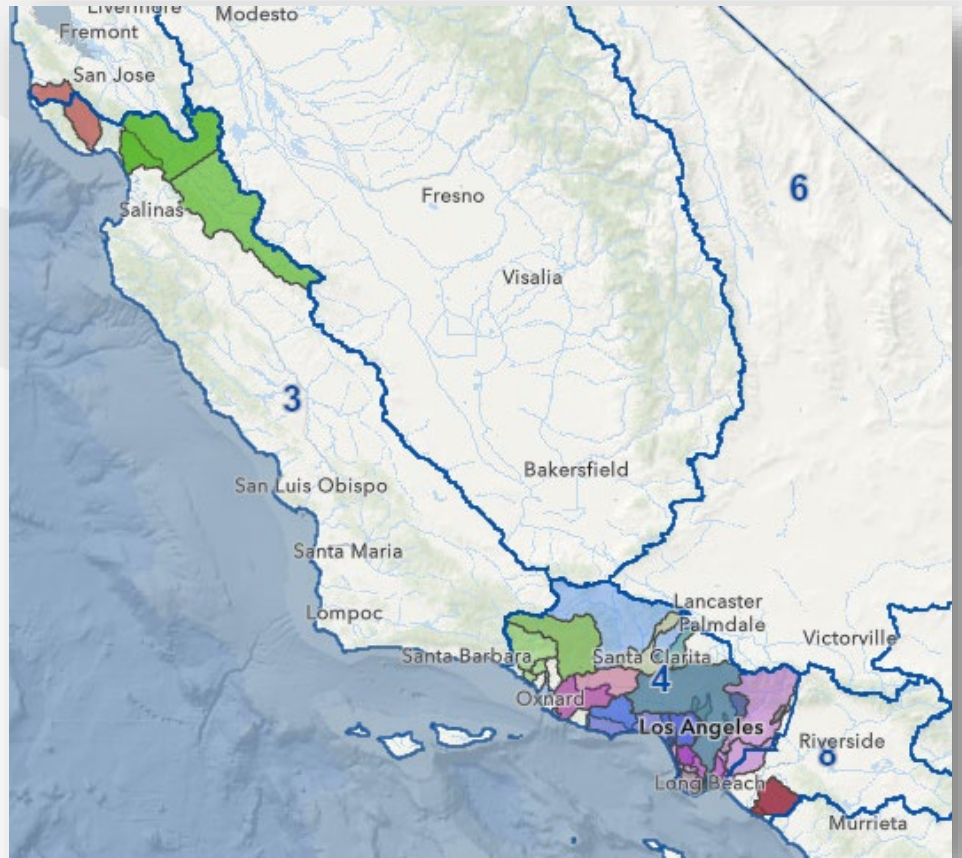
Livermore
Modesto
Fremont
San Jose
Salinas
Fresno
6
Visalia
3
Bakersfield
San Luis Obispo
Santa Maria
Lompoc
Lancaster
Palmdale
Victorville
Santa Barbara
Santa Clarita
4
Oxnard
Los Angeles
Riverside
8
Long Beach
Murrieta